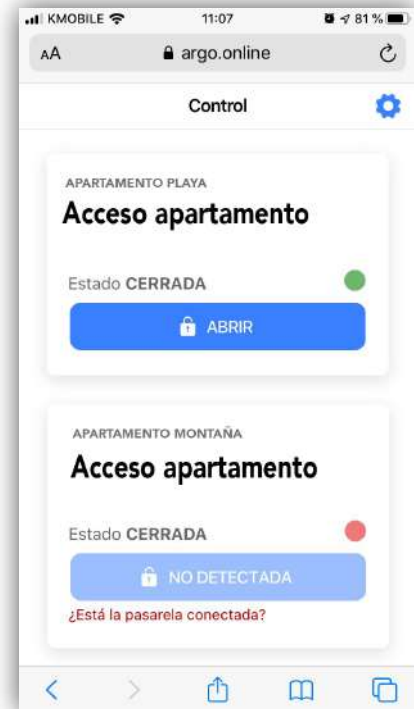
KMOBILE 11:07 81 %

AA argo.online

Control

APARTAMENTO PLAYA
Acceso apartamento

Estado CERRADA

ABRIR

APARTAMENTO MONTAÑA
Acceso apartamento

Estado CERRADA

NO DETECTADA

¿Está la pasarela conectada?